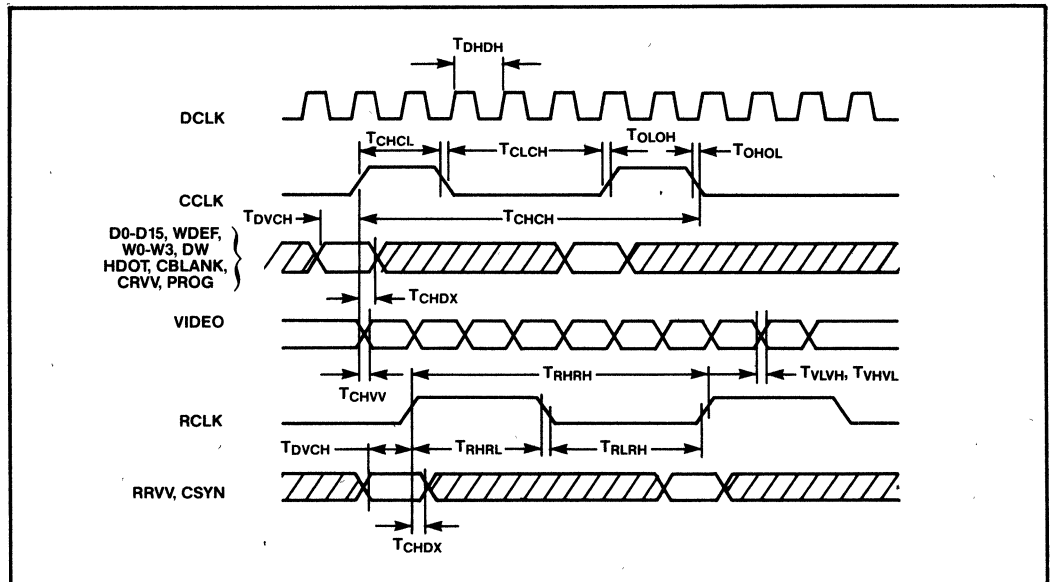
$T_{DHDH}$

DCLK

$T_{CHCL}$ $T_{CLCH}$ $T_{OLOH}$ $T_{OHOL}$

CCLK

$T_{DVCH}$ $T_{CHCH}$

D0-D15, WDEF, W0-W3, DW HDOT, CBLANK, CRVV, PROG

$T_{CHDX}$

VIDEO

$T_{CHVV}$ $T_{RHRH}$ $T_{VLVH}$, $T_{VHVL}$

RCLK

$T_{DVCH}$ $T_{RHRL}$ $T_{RLRH}$

RRVV, CSYN

$T_{CHDX}$